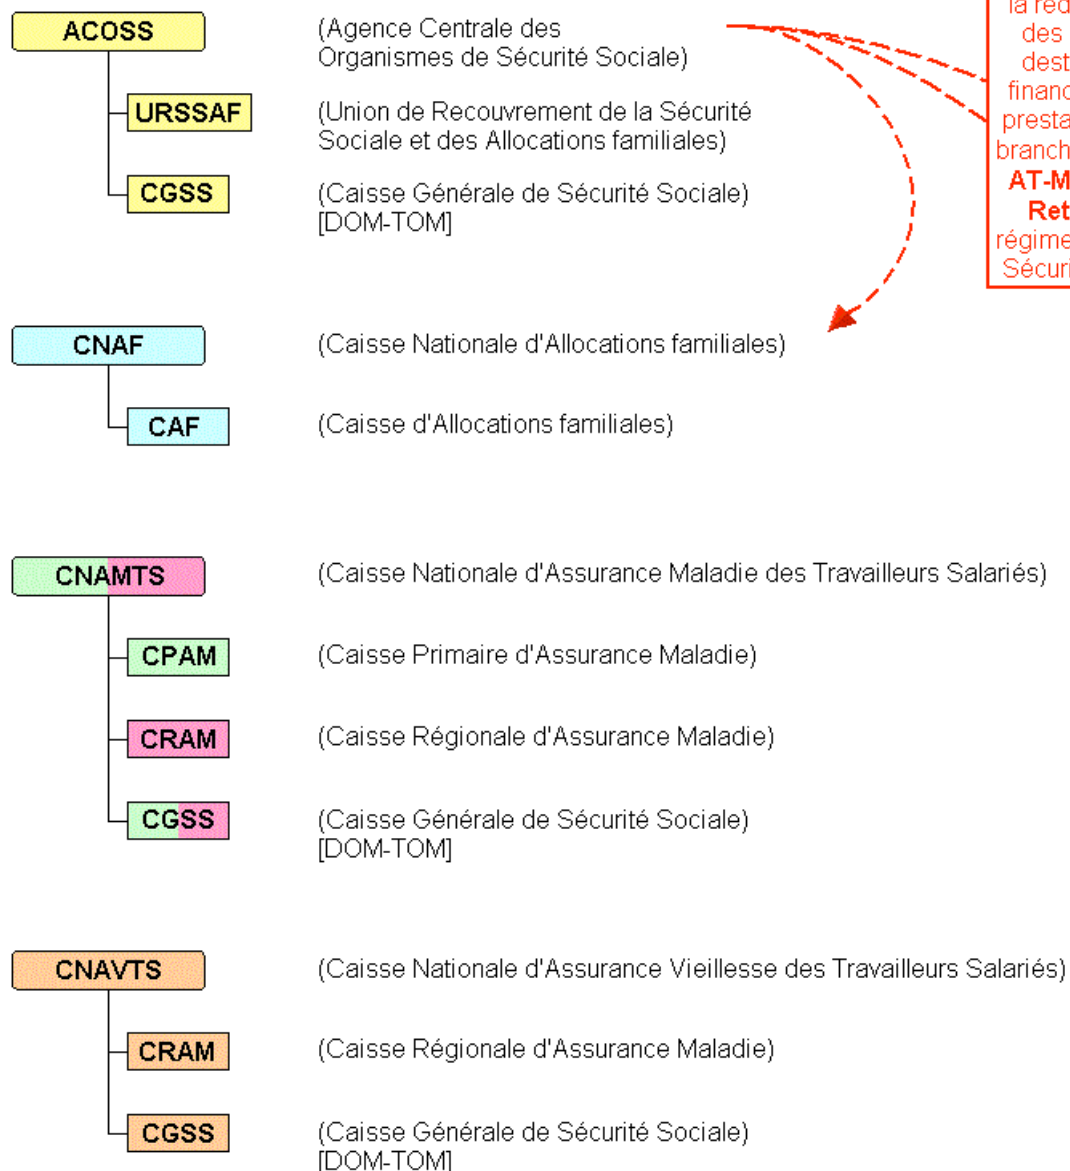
ACOSS

(Agence Centrale des Organismes de Sécurité Sociale)

URSSAF

(Union de Recouvrement de la Sécurité Sociale et des Allocations familiales)

CGSS

(Caisse Générale de Sécurité Sociale) [DOM-TOM]

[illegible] la red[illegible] des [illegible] dest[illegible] financ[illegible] presta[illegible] branch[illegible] AT-M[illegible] Ret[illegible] régime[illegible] Sécuri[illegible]

CNAF

(Caisse Nationale d'Allocations familiales)

CAF

(Caisse d'Allocations familiales)

CNAMTS

(Caisse Nationale d'Assurance Maladie des Travailleurs Salariés)

CPAM

(Caisse Primaire d'Assurance Maladie)

CRAM

(Caisse Régionale d'Assurance Maladie)

CGSS

(Caisse Générale de Sécurité Sociale) [DOM-TOM]

CNAVTS

(Caisse Nationale d'Assurance Vieillesse des Travailleurs Salariés)

CRAM

(Caisse Régionale d'Assurance Maladie)

CGSS

(Caisse Générale de Sécurité Sociale) [DOM-TOM]